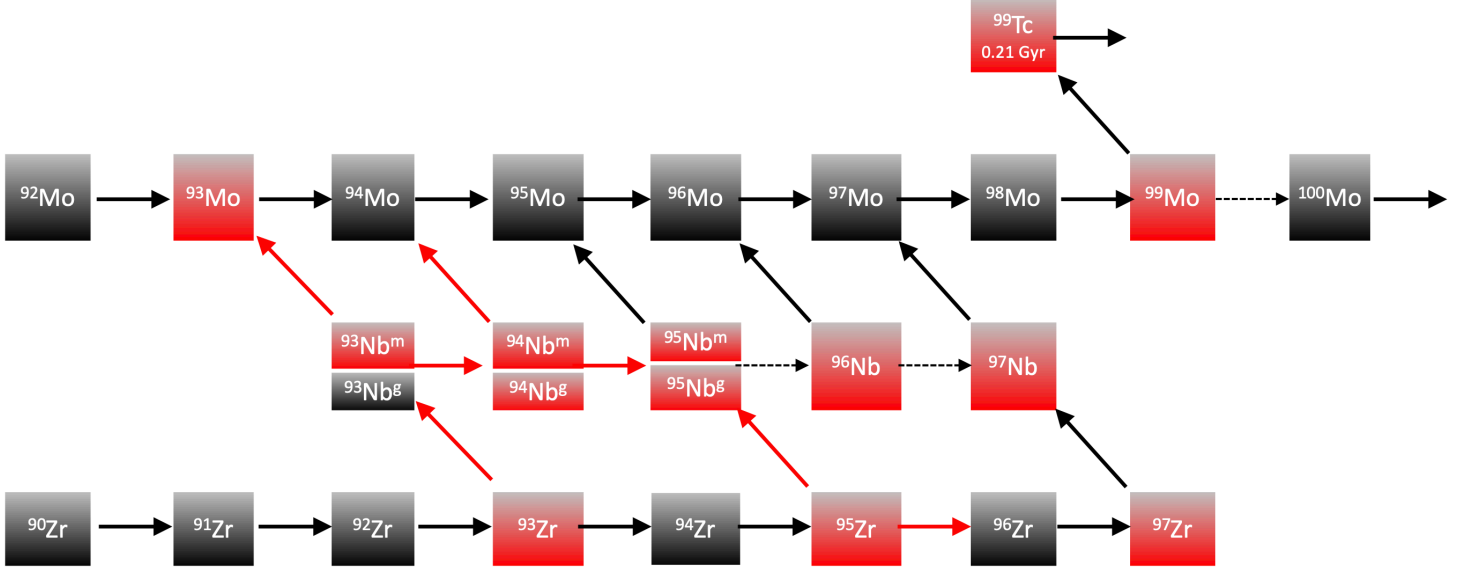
$^{99}$Tc
0.21 Gyr

$^{92}$Mo $^{93}$Mo $^{94}$Mo $^{95}$Mo $^{96}$Mo $^{97}$Mo $^{98}$Mo $^{99}$Mo $^{100}$Mo

$^{93}$Nb$^{m}$
$^{93}$Nb$^{g}$
$^{94}$Nb$^{m}$
$^{94}$Nb$^{g}$
$^{95}$Nb$^{m}$
$^{95}$Nb$^{g}$
$^{96}$Nb
$^{97}$Nb

$^{90}$Zr $^{91}$Zr $^{92}$Zr $^{93}$Zr $^{94}$Zr $^{95}$Zr $^{96}$Zr $^{97}$Zr